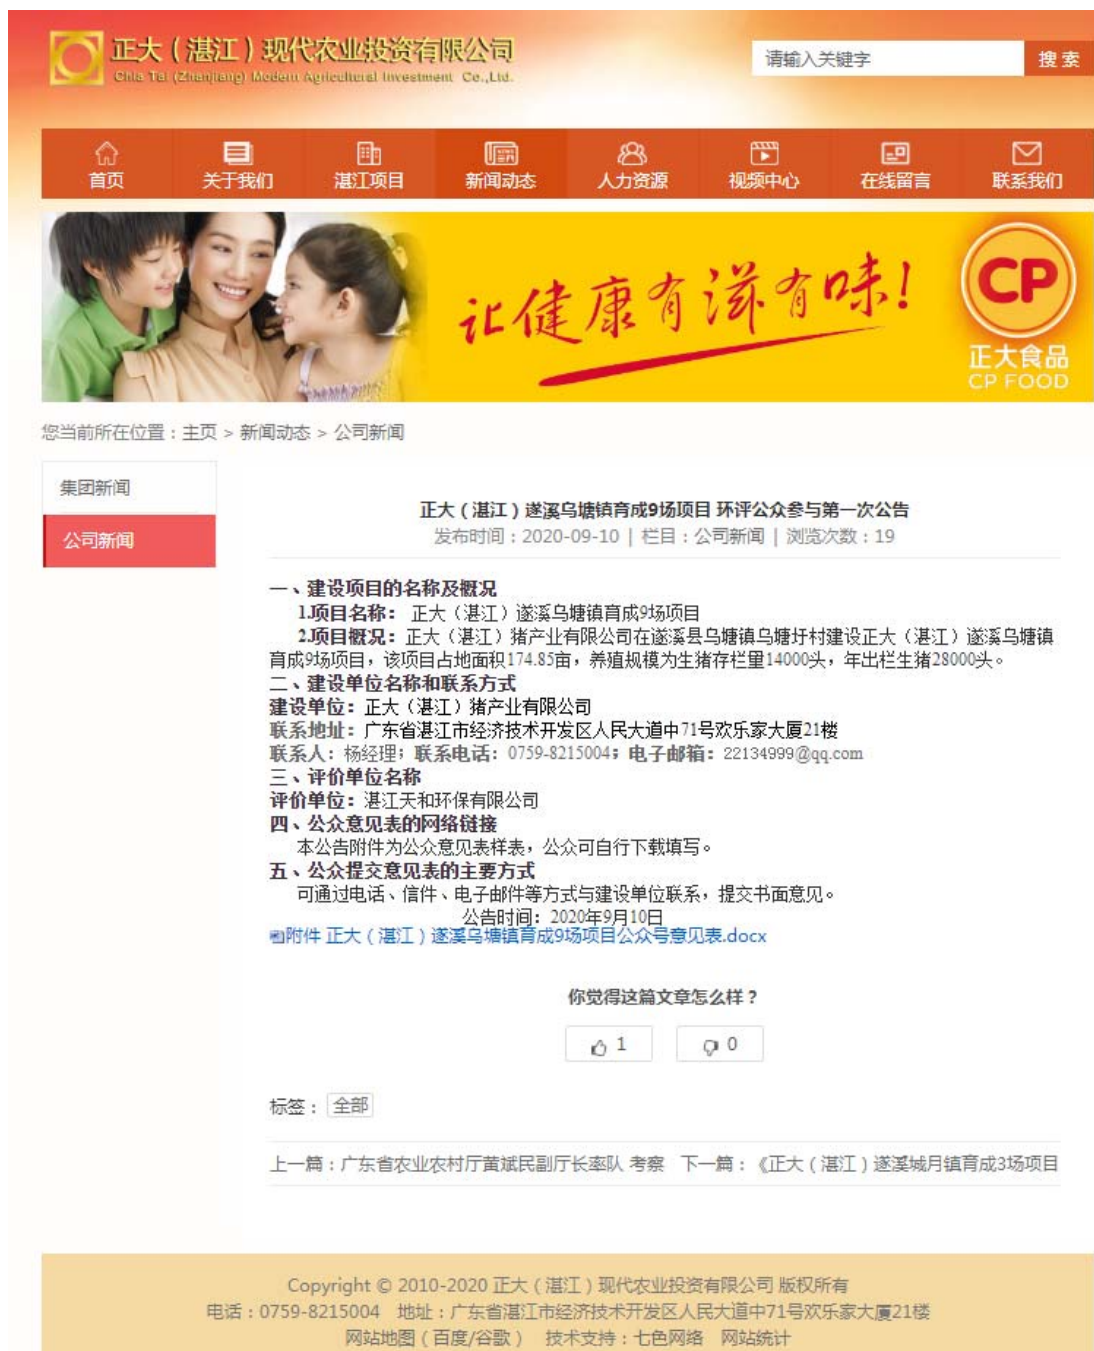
正大（湛江）现代农业投资有限公司
Chia Tai (Zhanjiang) Modern Agricultural Investment Co.,Ltd.

请输入关键字
搜 索

首页
关于我们
湛江项目
新闻动态
人力资源
视频中心
在线留言
联系我们

让健康有滋有味!
CP
正大食品
CP FOOD

您当前所在位置：主页 > 新闻动态 > 公司新闻

集团新闻
公司新闻

正大（湛江）遂溪乌塘镇育成9场项目 环评公众参与第一次公告
发布时间：2020-09-10 | 栏目：公司新闻 | 浏览次数：19

一、建设项目的名称及概况
1.项目名称：正大（湛江）遂溪乌塘镇育成9场项目
2.项目概况：正大（湛江）猪产业有限公司在遂溪县乌塘镇乌塘圩村建设正大（湛江）遂溪乌塘镇育成9场项目，该项目占地面积174.85亩，养殖规模为生猪存栏量14000头，年出栏生猪28000头。
二、建设单位名称和联系方式
建设单位：正大（湛江）猪产业有限公司
联系地址：广东省湛江市经济技术开发区人民大道中71号欢乐家大厦21楼
联系人：杨经理；联系电话：0759-8215004；电子邮箱：22134999@qq.com
三、评价单位名称
评价单位：湛江天和环保有限公司
四、公众意见表的网络链接
本公告附件为公众意见表样表，公众可自行下载填写。
五、公众提交意见表的主要方式
可通过电话、信件、电子邮件等方式与建设单位联系，提交书面意见。
公告时间：2020年9月10日
附件 正大（湛江）遂溪乌塘镇育成9场项目公众号意见表.docx

你觉得这篇文章怎么样？
1
0

标签： 全部

上一篇：广东省农业农村厅黄斌民副厅长率队 考察 下一篇：《正大（湛江）遂溪城月镇育成3场项目

Copyright © 2010-2020 正大（湛江）现代农业投资有限公司 版权所有
电话：0759-8215004 地址：广东省湛江市经济技术开发区人民大道中71号欢乐家大厦21楼
网站地图（百度/谷歌） 技术支持：七色网络 网站统计